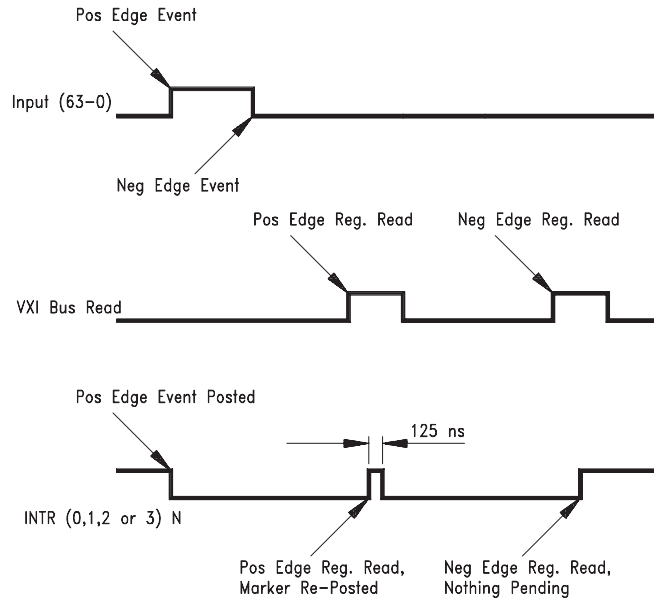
Pos Edge Event

Input (63–0)

Neg Edge Event

Pos Edge Reg. Read

Neg Edge Reg. Read

VXI Bus Read

Pos Edge Event Posted

125 ns

INTR (0,1,2 or 3) N

Pos Edge Reg. Read, Marker Re-Posted

Neg Edge Reg. Read, Nothing Pending